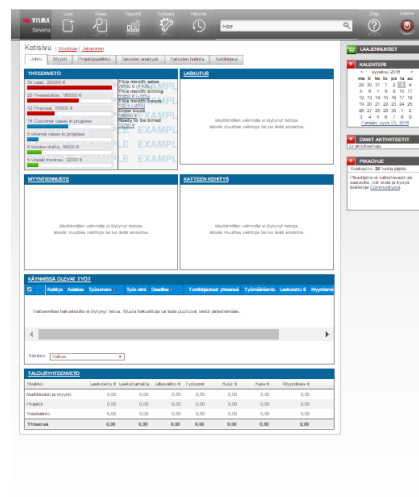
VISMA Severa

Uusi | Sales | Reports | Feedback | History

Hae

Ohje | Logout

Kotisivu | Muokkaa | Jakaminen

Johto | Myynti | Projektipäällikkö | Talouden analyysit | Talouden hallinta | Tuntikirjaus

YHTEENVETO

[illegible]

This month sales
This month billing
This month hours
Ready to be billed

LASKUTUS

Näytettävää valintoja ei löytynyt tietoja. Aloita muuttaa valintoja tai lisää ainoastaan.

MYYNTIENNUSTE

Näytettävää valintoja ei löytynyt tietoja. Aloita muuttaa valintoja tai lisää ainoastaan.

KATTEEN KEHITYS

Näytettävää valintoja ei löytynyt tietoja. Aloita muuttaa valintoja tai lisää ainoastaan.

KÄYNNISSÄ OLEVAT TYÖT

Kohde | Asiakas | Työnumero | Työn nimi | Deadline | Tuntikirjaukset yhteensä | Työmäärätavoite | Laskutettu € | Myyntiarvo €

Valitsemasi hakuehtoja ei löytynyt tietoja. Muuta hakuehtoja tai lisää puuttuvat tiedot järjestelmään.

Valinta: Valitse

TALOUSYHTEENVETO

| Ylläpito | Laskutettu € | Laskutamatta | Ulkoiset kulut € | Tuntikirj. | Kulut € | Kate € | Myyntiarvo € |
|---|---|---|---|---|---|---|---|
| Markkinointi ja myynti | 0,00 | 0,00 | 0,00 | 0,00 | 0,00 | 0,00 | 0,00 |
| Projektit | 0,00 | 0,00 | 0,00 | 0,00 | 0,00 | 0,00 | 0,00 |
| Ylläpito | 0,00 | 0,00 | 0,00 | 0,00 | 0,00 | 0,00 | 0,00 |
| Yhteensä | 0,00 | 0,00 | 0,00 | 0,00 | 0,00 | 0,00 | 0,00 |

LAAJENNUKSET

KALENTERI

syyskuu 2016

ma ti ke to pe la su

OMAT AKTIVITEETIT

PIKAOHJE

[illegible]